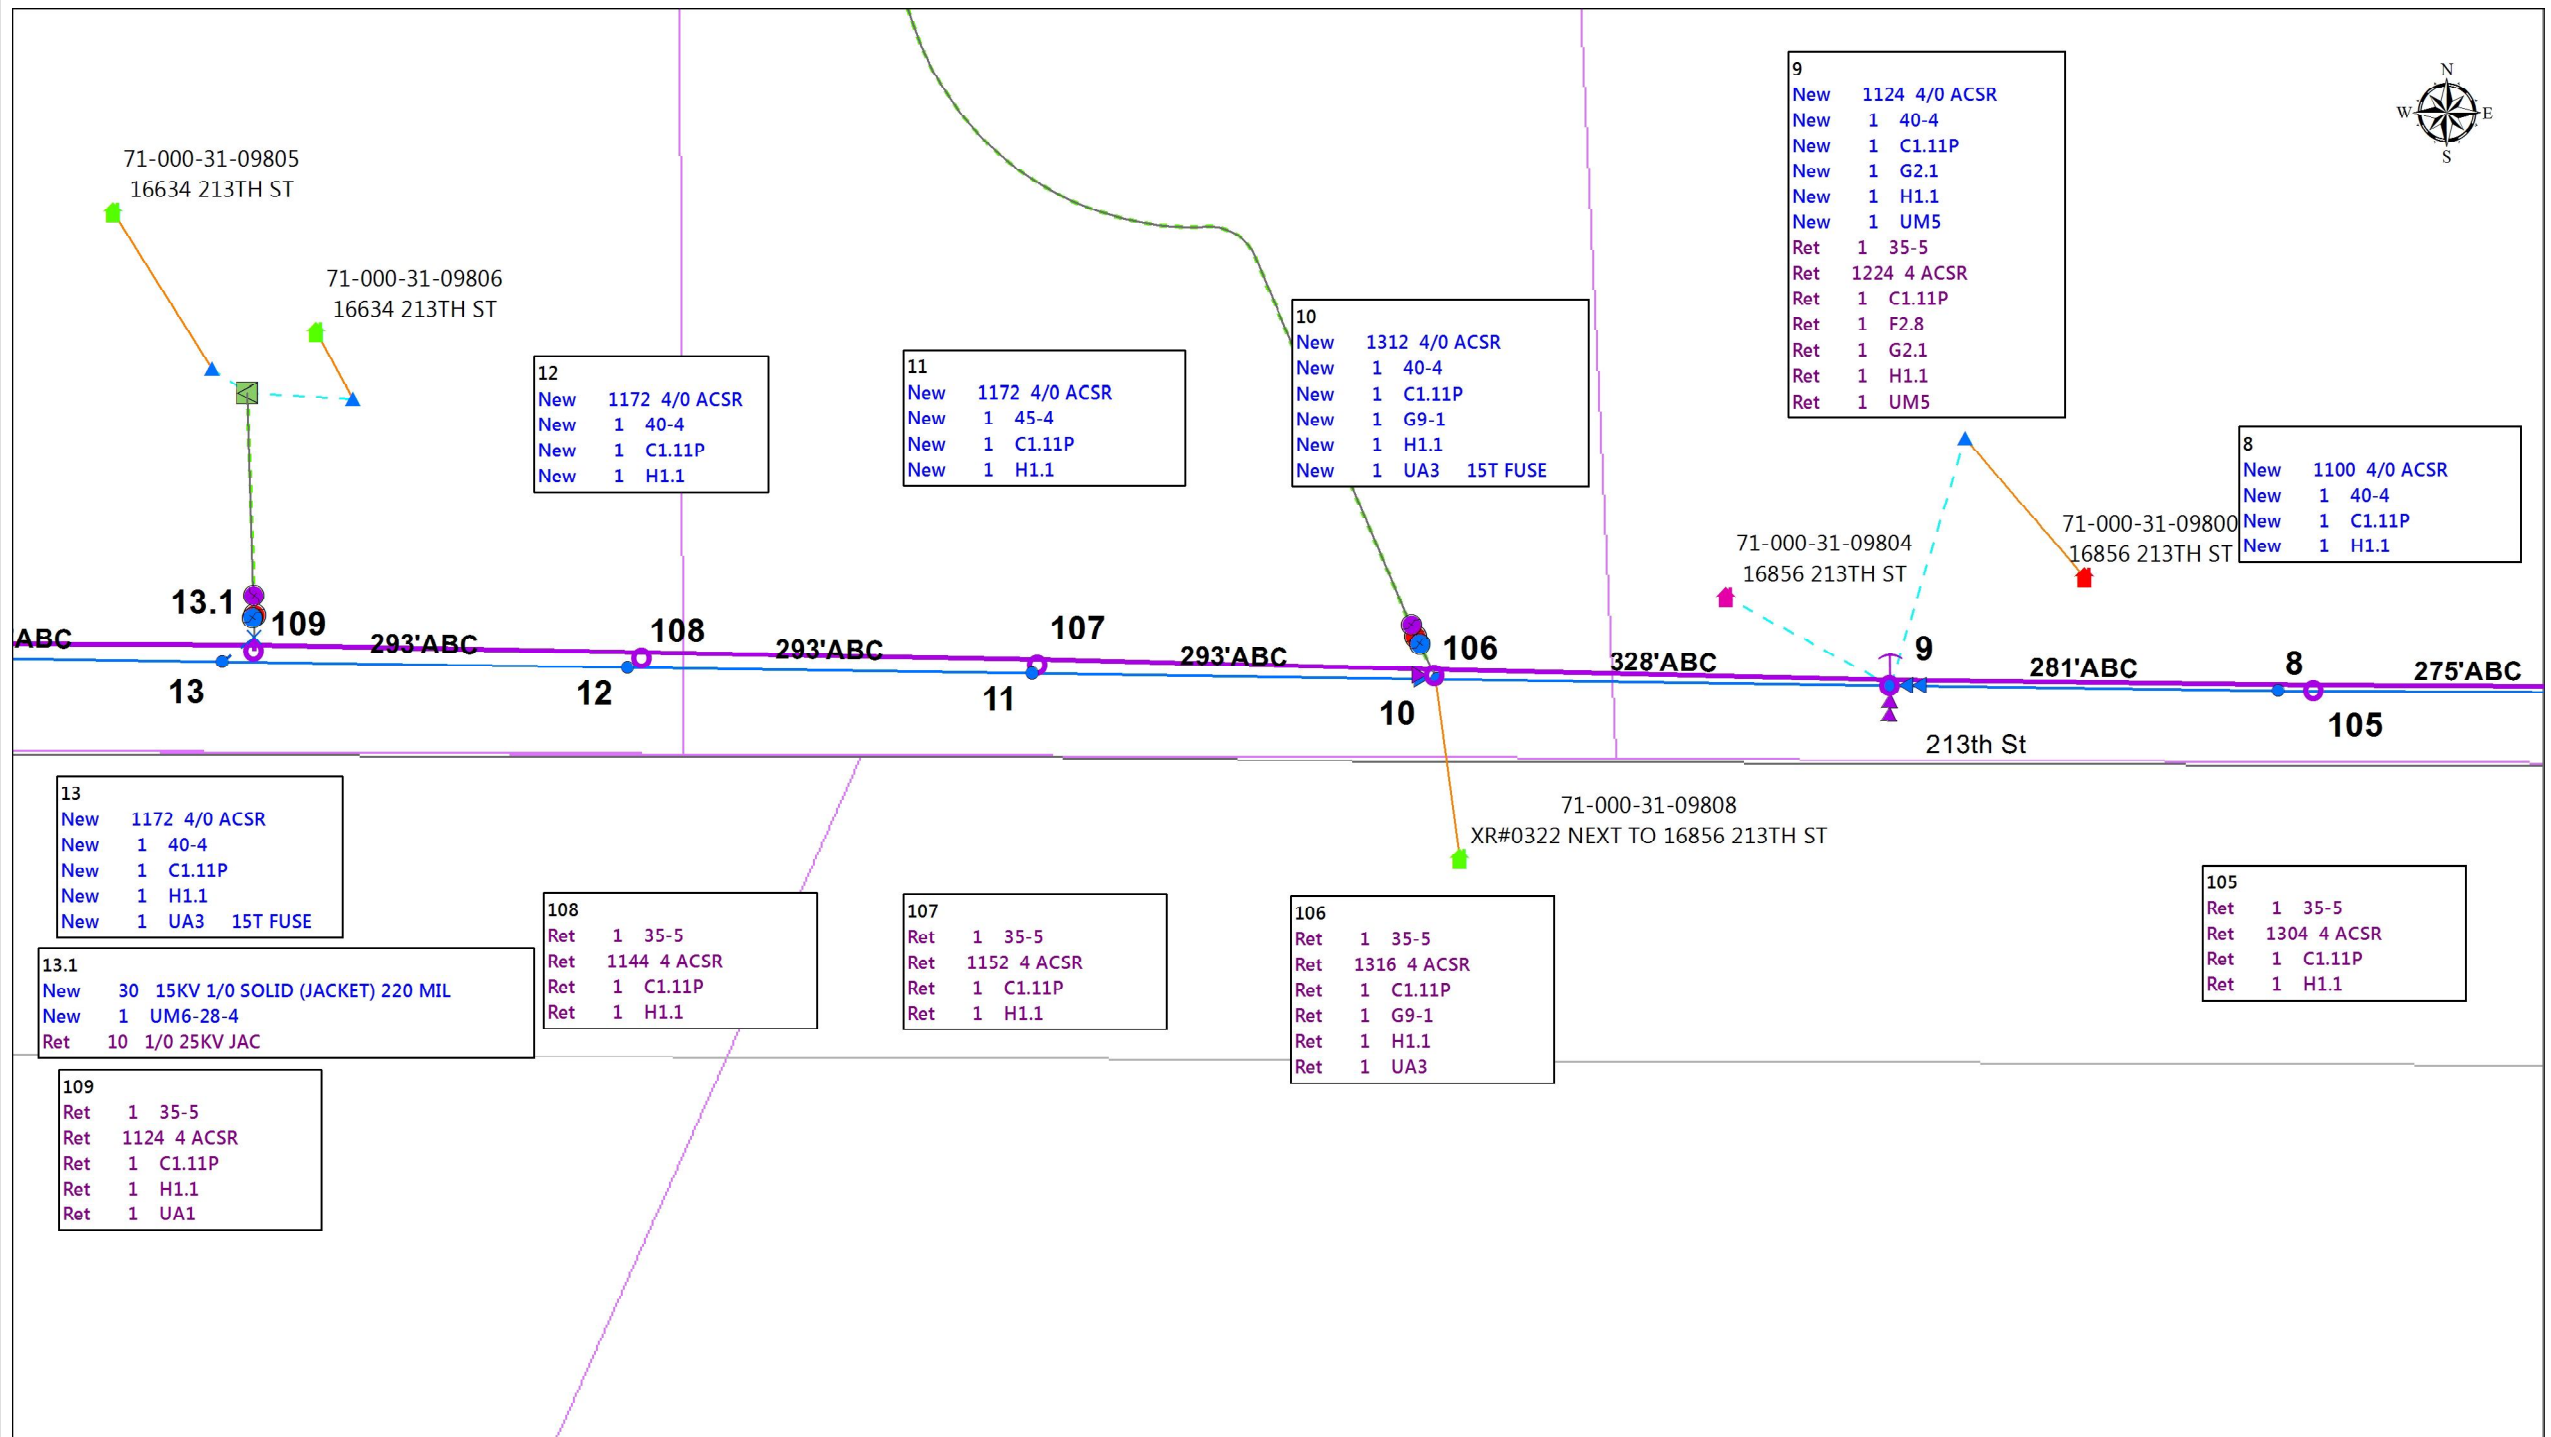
N
W E
S

71-000-31-09805
16634 213TH ST

71-000-31-09806
16634 213TH ST

12
New 1172 4/0 ACSR
New 1 40-4
New 1 C1.11P
New 1 H1.1

11
New 1172 4/0 ACSR
New 1 45-4
New 1 C1.11P
New 1 H1.1

10
New 1312 4/0 ACSR
New 1 40-4
New 1 C1.11P
New 1 G9-1
New 1 H1.1
New 1 UA3 15T FUSE

9
New 1124 4/0 ACSR
New 1 40-4
New 1 C1.11P
New 1 G2.1
New 1 H1.1
New 1 UM5
Ret 1 35-5
Ret 1224 4 ACSR
Ret 1 C1.11P
Ret 1 F2.8
Ret 1 G2.1
Ret 1 H1.1
Ret 1 UM5

8
New 1100 4/0 ACSR
New 1 40-4
New 1 C1.11P
New 1 H1.1

71-000-31-09800
16856 213TH ST

71-000-31-09804
16856 213TH ST

13.1 109
ABC 293'ABC 108 293'ABC 107 293'ABC 106 328'ABC 9 281'ABC 8 275'ABC
13 12 11 10 105
213th St

71-000-31-09808
XR#0322 NEXT TO 16856 213TH ST

13
New 1172 4/0 ACSR
New 1 40-4
New 1 C1.11P
New 1 H1.1
New 1 UA3 15T FUSE

13.1
New 30 15KV 1/0 SOLID (JACKET) 220 MIL
New 1 UM6-28-4
Ret 10 1/0 25KV JAC

108
Ret 1 35-5
Ret 1144 4 ACSR
Ret 1 C1.11P
Ret 1 H1.1

107
Ret 1 35-5
Ret 1152 4 ACSR
Ret 1 C1.11P
Ret 1 H1.1

106
Ret 1 35-5
Ret 1316 4 ACSR
Ret 1 C1.11P
Ret 1 G9-1
Ret 1 H1.1
Ret 1 UA3

105
Ret 1 35-5
Ret 1304 4 ACSR
Ret 1 C1.11P
Ret 1 H1.1

109
Ret 1 35-5
Ret 1124 4 ACSR
Ret 1 C1.11P
Ret 1 H1.1
Ret 1 UA1